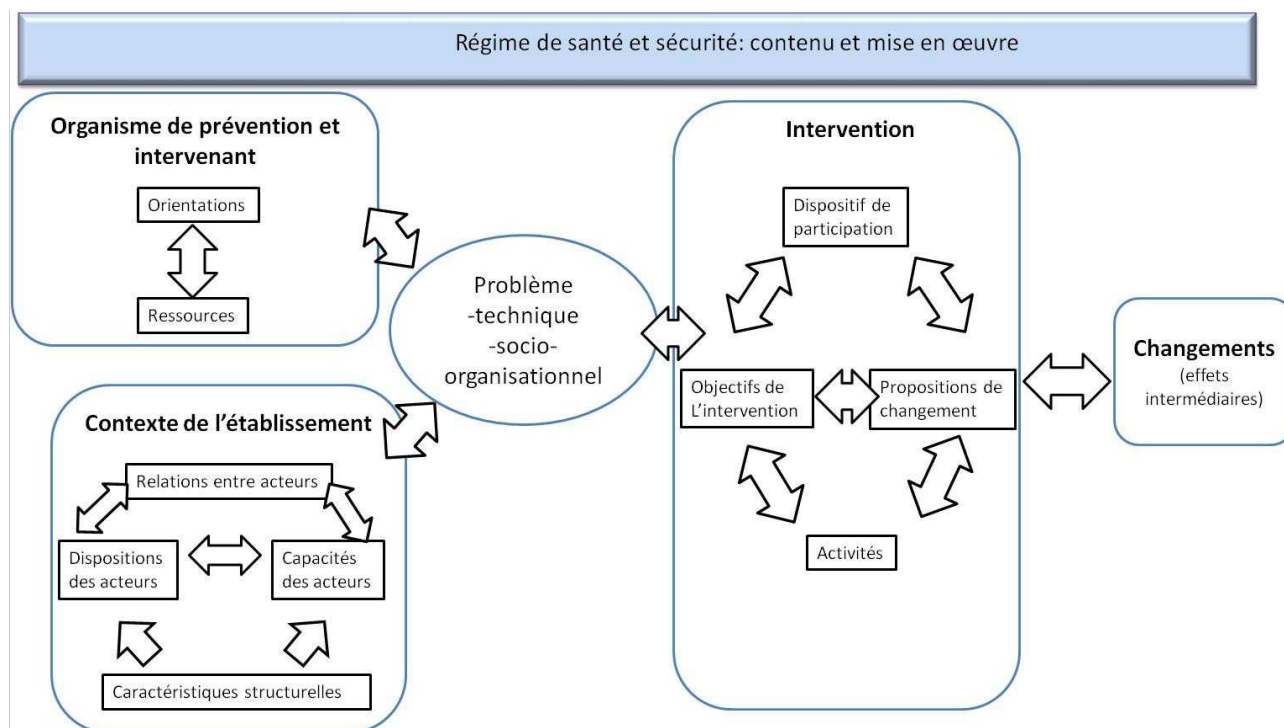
Régime de santé et sécurité: contenu et mise en œuvre

Organisme de prévention et intervenant

Orientations

Ressources

Contexte de l'établissement

Relations entre acteurs

Dispositions des acteurs

Capacités des acteurs

Caractéristiques structurelles

Problème
-technique
-socio-organisationnel

Intervention

Dispositif de participation

Objectifs de L'intervention

Propositions de changement

Activités

Changements
(effets intermédiaires)